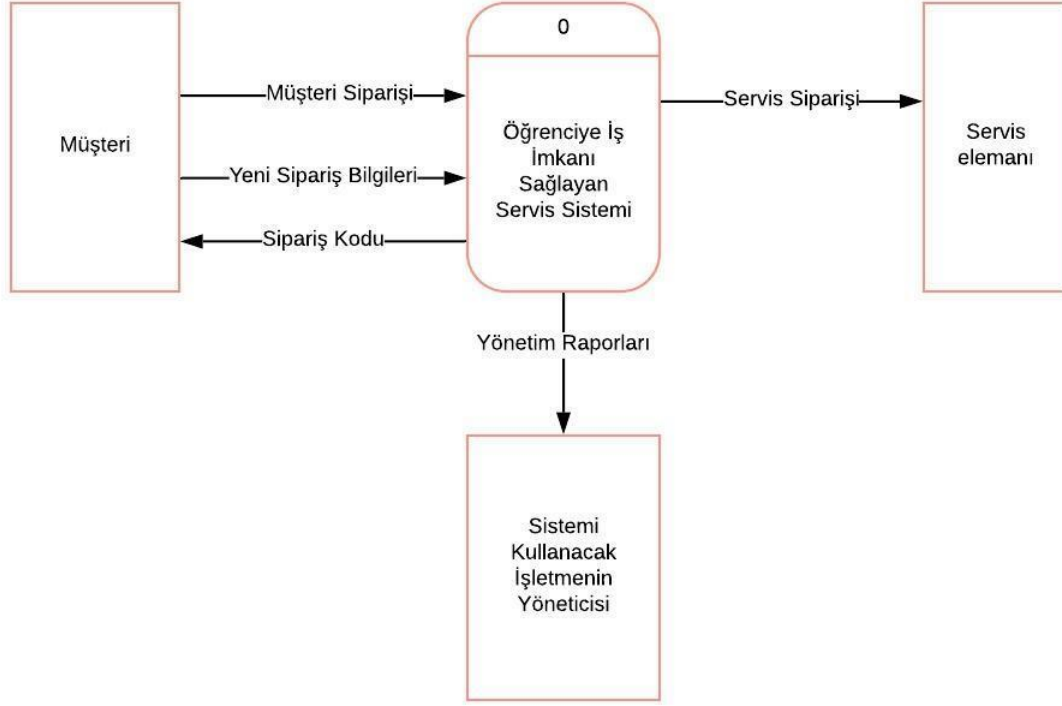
Müşteri

Müşteri Siparişi

Yeni Sipariş Bilgileri

Sipariş Kodu

0

Öğrenciye İş İmkanı Sağlayan Servis Sistemi

Servis Siparişi

Servis elemanı

Yönetim Raporları

Sistemi Kullanacak İşletmenin Yöneticisi